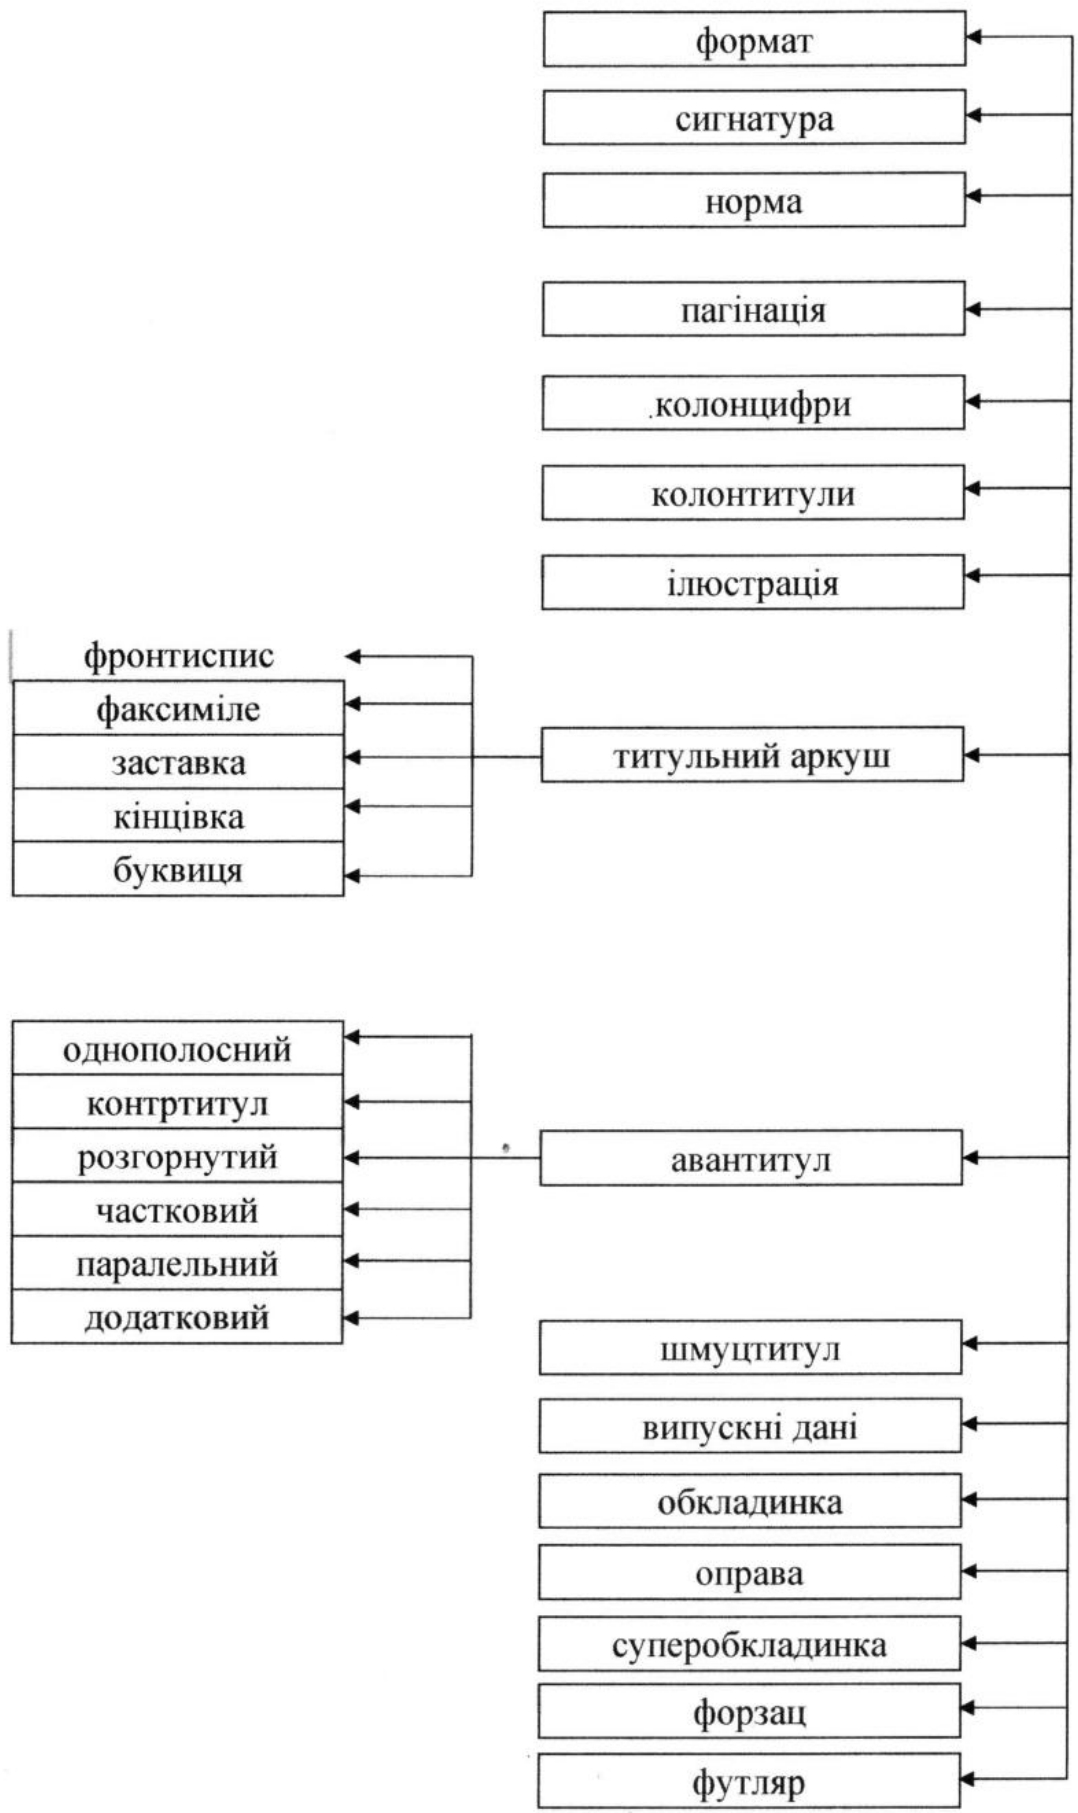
формат
сигнатура
норма
пагінація
колонцифри
колонтитули
ілюстрація
фронтиспис
факсиміле
заставка
кінцівка
буквиця
титульний аркуш
однополосний
контртитул
розгорнутий
частковий
паралельний
додатковий
авантитул
шмуцтитул
випускні дані
обкладинка
оправа
суперобкладинка
форзац
футляр